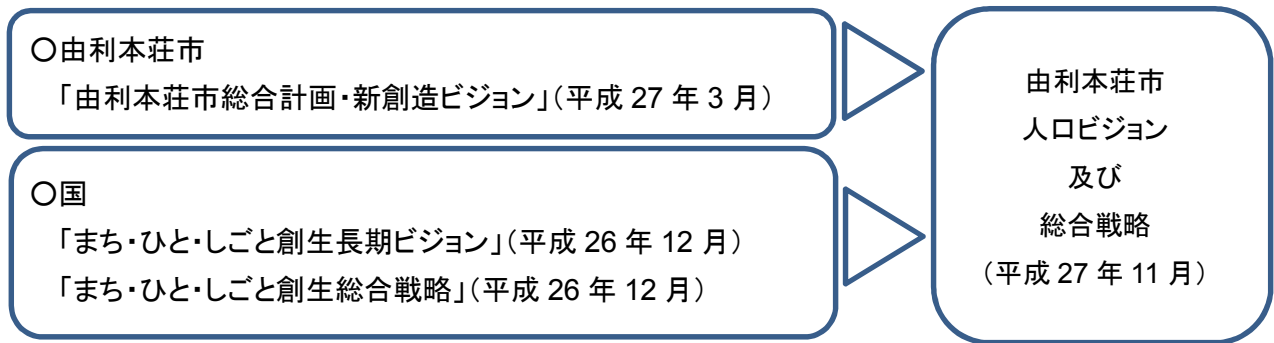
○由利本荘市
「由利本荘市総合計画・新創造ビジョン」（平成 27 年 3 月）

○国
「まち・ひと・しごと創生長期ビジョン」（平成 26 年 12 月）
「まち・ひと・しごと創生総合戦略」（平成 26 年 12 月）

由利本荘市
人口ビジョン
及び
総合戦略
（平成 27 年 11 月）